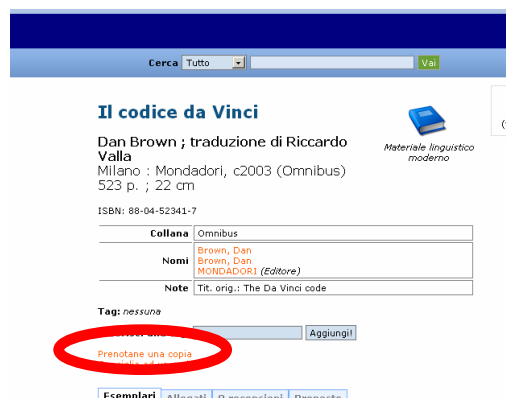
Cerca Tutto Vai

Il codice da Vinci

Dan Brown ; traduzione di Riccardo Valla
Milano : Mondadori, c2003 (Omnibus)
523 p. ; 22 cm

Materiale linguistico moderno

ISBN: 88-04-52341-7

| | |
|---|---|
| Collana | Omnibus |
| Nomi | Brown, Dan<br>Brown, Dan<br>MONDADORI (Editore) |
| Note | Tit. orig.: The Da Vinci code |

Tag: nessuna

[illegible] Aggiungi!

Prenotane una copia
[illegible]

Esemplari | Allegati | 0 recensioni | Proposte